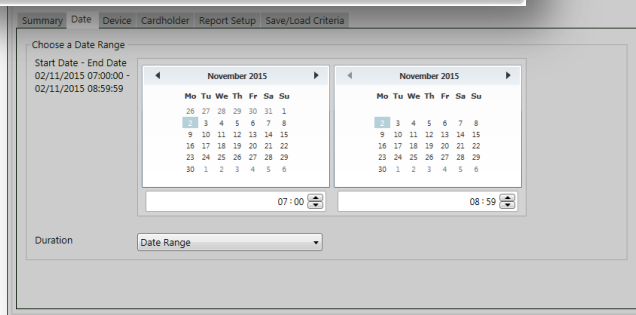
Summary Date Device Cardholder Report Setup Save/Load Criteria

Choose a Date Range

Start Date - End Date
02/11/2015 07:00:00 -
02/11/2015 08:59:59

November 2015

| Mo | Tu | We | Th | Fr | Sa | Su |
|---|---|---|---|---|---|---|
| 26 | 27 | 28 | 29 | 30 | 31 | 1 |
| 2 | 3 | 4 | 5 | 6 | 7 | 8 |
| 9 | 10 | 11 | 12 | 13 | 14 | 15 |
| 16 | 17 | 18 | 19 | 20 | 21 | 22 |
| 23 | 24 | 25 | 26 | 27 | 28 | 29 |
| 30 | 1 | 2 | 3 | 4 | 5 | 6 |

07 : 00

November 2015

| Mo | Tu | We | Th | Fr | Sa | Su |
|---|---|---|---|---|---|---|
| 2 | 3 | 4 | 5 | 6 | 7 | 8 |
| 9 | 10 | 11 | 12 | 13 | 14 | 15 |
| 16 | 17 | 18 | 19 | 20 | 21 | 22 |
| 23 | 24 | 25 | 26 | 27 | 28 | 29 |
| 30 | 1 | 2 | 3 | 4 | 5 | 6 |

08 : 59

Duration

Date Range